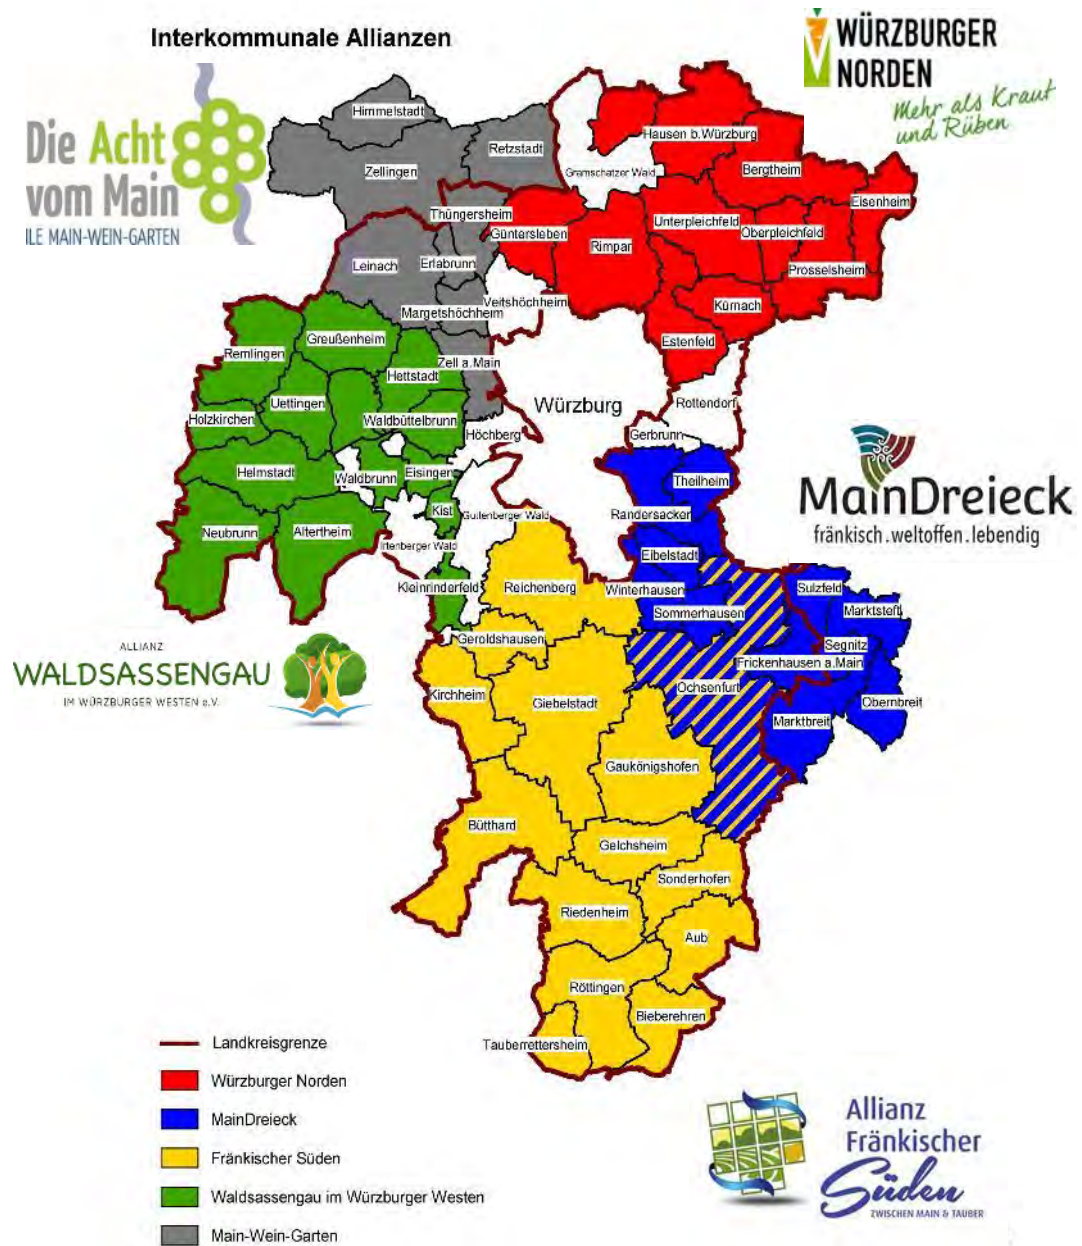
Interkommunale Allianzen

Die Acht vom Main
ILE MAIN-WEIN-GARTEN

WÜRZBURGER NORDEN
Mehr als Kraut und Rüben

Himmelstadt
Retzstadt
Zellingen
Hausen b.Würzburg
Gramschatzer Wald
Bergtheim
Eisenheim
Thüngersheim
Güntersleben
Rimpar
Unterpleichfeld
Oberpleichfeld
Prosselsheim
Leinach
Erlabrunn
Veitshöchheim
Margetshöchheim
Kürnach
Estenfeld
Greußenheim
Remlingen
Zell a.Main
Hettstadt
Würzburg
Rottendorf
Uettingen
Holzkirchen
Waldbüttelbrunn
Höchberg
Gerbrunn
Theilheim
Helmstadt
Waldbrunn
Eisingen
Kist
Guttenberger Wald
Randersacker
Neubrunn
Altertheim
Irtenberger Wald
Eibelstadt
Kleinrinderfeld
Reichenberg
Winterhausen
Sulzfeld
Sommerhausen
Marktsteft
Geroldshausen
Segnitz
Frickenhausen a.Main
Kirchheim
Ochsenfurt
Giebelstadt
Obernbreit
Marktbreit
Gaukönigshofen
Bütthard
Gelchsheim
Sonderhofen
Riedenheim
Aub
Röttingen
Bieberehren
Tauberrettersheim

MainDreieck
fränkisch.weltoffen.lebendig

ALLIANZ
WALDSASSENGAU
IM WÜRZBURGER WESTEN e.V.

Landkreisgrenze
Würzburger Norden
MainDreieck
Fränkischer Süden
Waldsassengau im Würzburger Westen
Main-Wein-Garten

Allianz Fränkischer Süden
ZWISCHEN MAIN & TAUBER